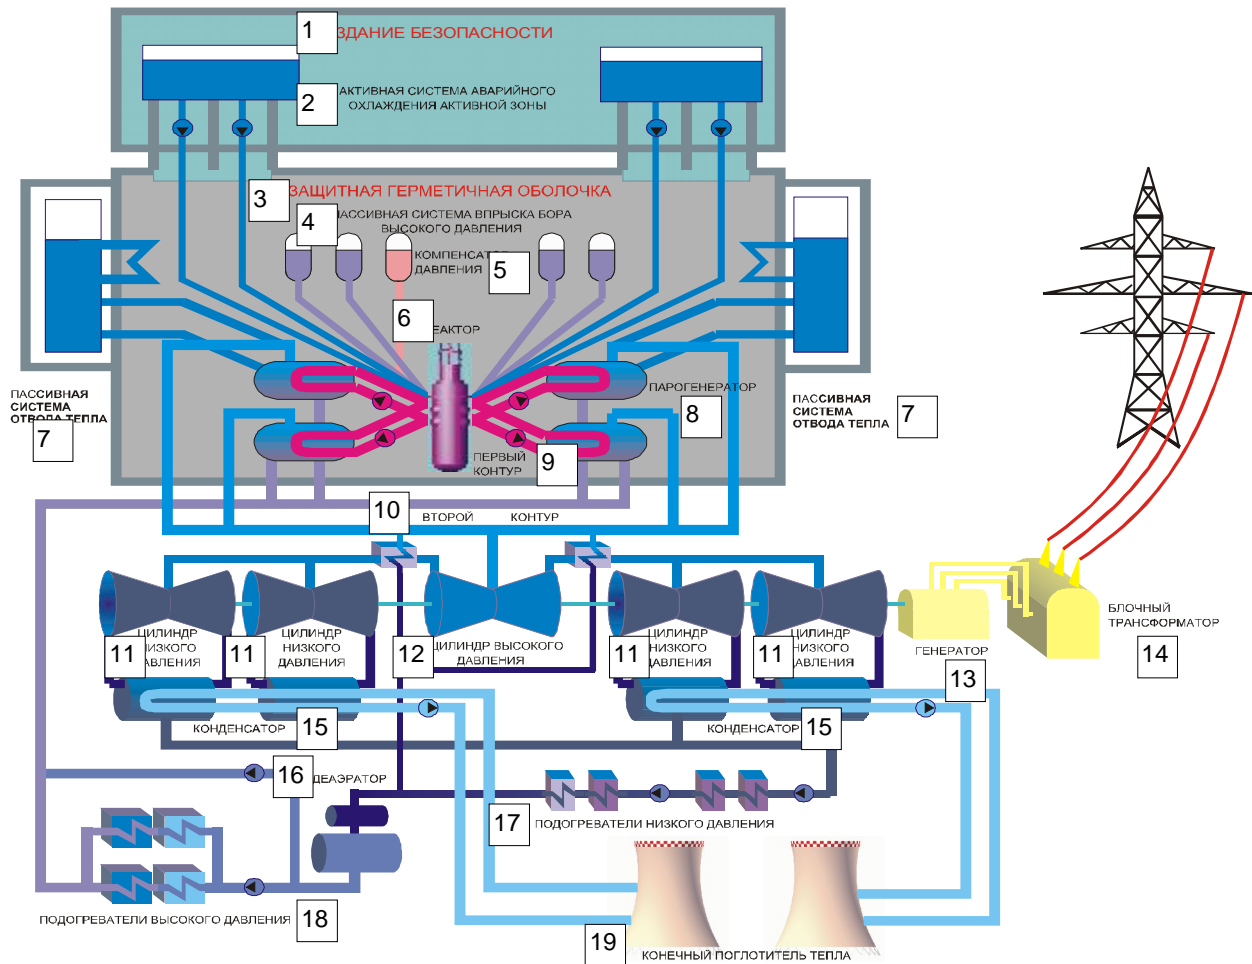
1 ЗДАНИЕ БЕЗОПАСНОСТИ

2 АКТИВНАЯ СИСТЕМА АВАРИЙНОГО ОХЛАЖДЕНИЯ АКТИВНОЙ ЗОНЫ

3 ЗАЩИТНАЯ ГЕРМЕТИЧНАЯ ОБОЛОЧКА

4 ПАССИВНАЯ СИСТЕМА ВПРЫСКА БОРА ВЫСОКОГО ДАВЛЕНИЯ

КОМПЕНСАТОР ДАВЛЕНИЯ 5

6 РЕАКТОР

ПАССИВНАЯ СИСТЕМА ОТВОДА ТЕПЛА 7

ПАРОГЕНЕРАТОР 8

ПАССИВНАЯ СИСТЕМА ОТВОДА ТЕПЛА 7

ПЕРВЫЙ КОНТУР 9

10 ВТОРОЙ КОНТУР

11 ЦИЛИНДР НИЗКОГО ДАВЛЕНИЯ

11 ЦИЛИНДР НИЗКОГО ДАВЛЕНИЯ

12 ЦИЛИНДР ВЫСОКОГО ДАВЛЕНИЯ

11 ЦИЛИНДР НИЗКОГО ДАВЛЕНИЯ

11 ЦИЛИНДР НИЗКОГО ДАВЛЕНИЯ

ГЕНЕРАТОР 13

БЛОЧНЫЙ ТРАНСФОРМАТОР 14

КОНДЕНСАТОР 15

КОНДЕНСАТОР 15

16 ДЕАЭРАТОР

17 ПОДОГРЕВАТЕЛИ НИЗКОГО ДАВЛЕНИЯ

ПОДОГРЕВАТЕЛИ ВЫСОКОГО ДАВЛЕНИЯ 18

19 КОНЕЧНЫЙ ПОГЛОТИТЕЛЬ ТЕПЛА